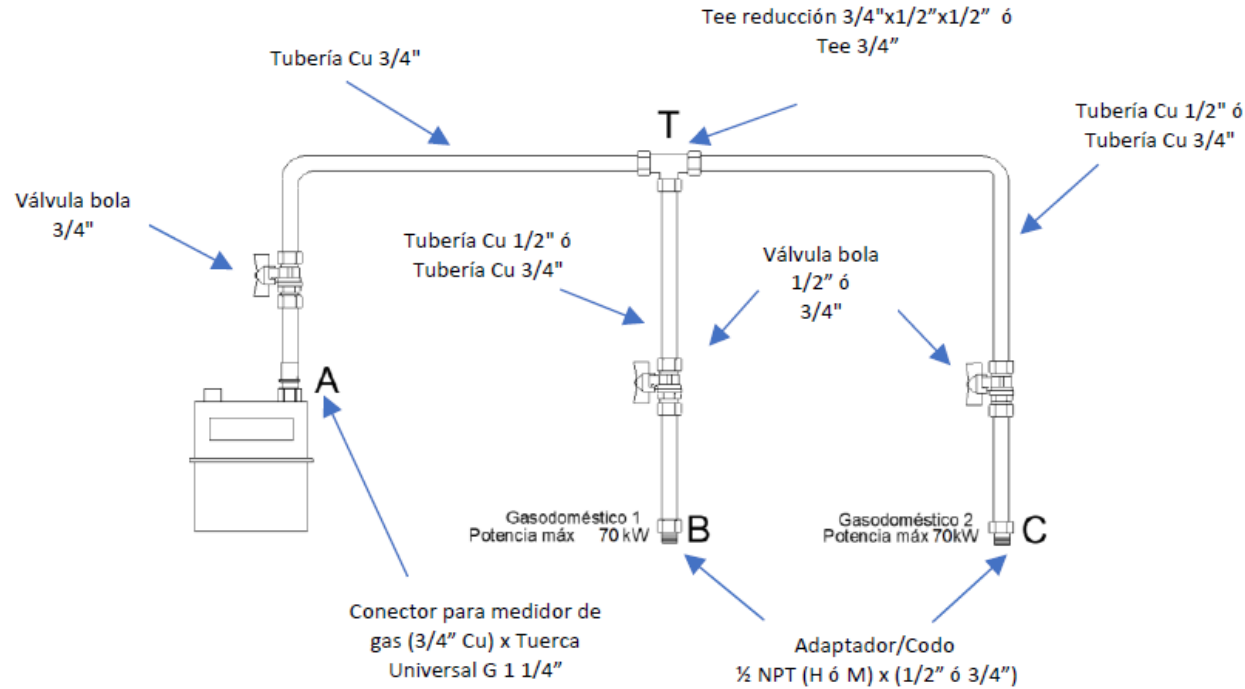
Tee reducción 3/4"x1/2"x1/2" ó
Tee 3/4"

Tubería Cu 3/4"

T

Tubería Cu 1/2" ó
Tubería Cu 3/4"

Válvula bola
3/4"

Tubería Cu 1/2" ó
Tubería Cu 3/4"

Válvula bola
1/2" ó
3/4"

A

Gasodoméstico 1
Potencia máx 70 kW

B

Gasodoméstico 2
Potencia máx 70kW

C

Conector para medidor de gas (3/4" Cu) x Tuerca Universal G 1 1/4"

Adaptador/Codo
½ NPT (H ó M) x (1/2" ó 3/4")